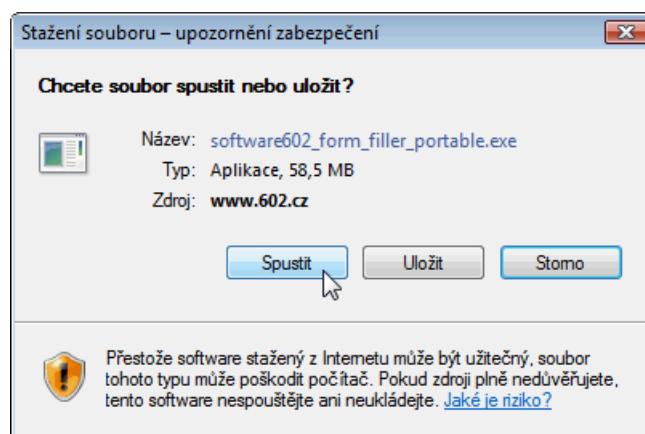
Stažení souboru – upozornění zabezpečení

Chcete soubor spustit nebo uložit?

Název: software602_form_filler_portable.exe
Typ: Aplikace, 58,5 MB
Zdroj: www.602.cz

Spustit
Uložit
Storno

Přestože software stažený z Internetu může být užitečný, soubor tohoto typu může poškodit počítač. Pokud zdroji plně nedůvěřujete, tento software nespouštějte ani neukládejte. Jaké je riziko?